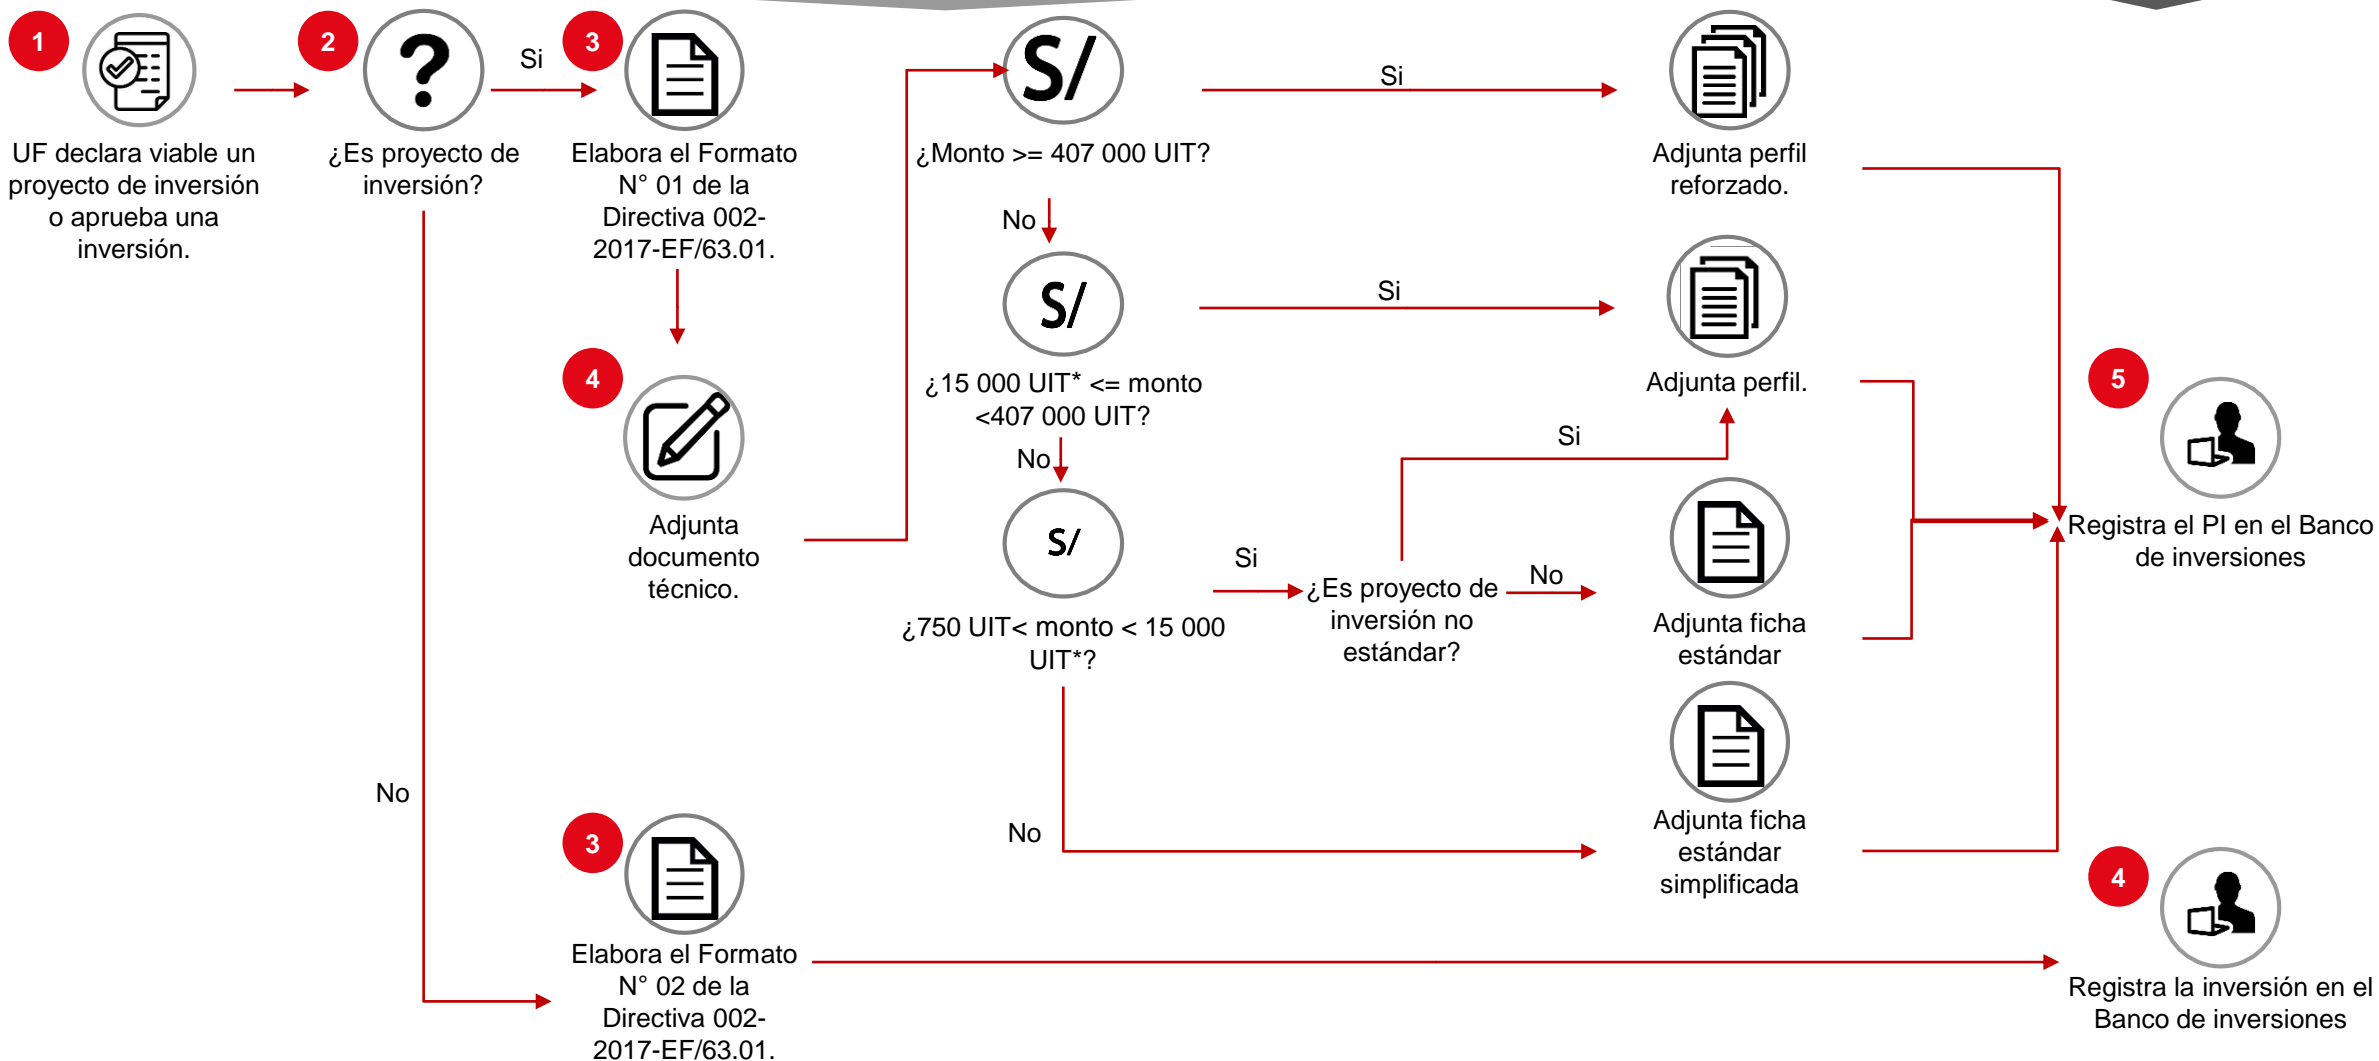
1

UF declara viable un proyecto de inversión o aprueba una inversión.

2

¿Es proyecto de inversión?

Si

3

Elabora el Formato N° 01 de la Directiva 002-2017-EF/63.01.

4

Adjunta documento técnico.

S/

¿Monto >= 407 000 UIT?

Si

Adjunta perfil reforzado.

No

S/

¿15 000 UIT* <= monto <407 000 UIT?

Si

Adjunta perfil.

No

S/

¿750 UIT< monto < 15 000 UIT*?

Si

¿Es proyecto de inversión no estándar?

Si

No

Adjunta ficha estándar

No

Adjunta ficha estándar simplificada

5

Registra el PI en el Banco de inversiones

No

3

Elabora el Formato N° 02 de la Directiva 002-2017-EF/63.01.

4

Registra la inversión en el Banco de inversiones